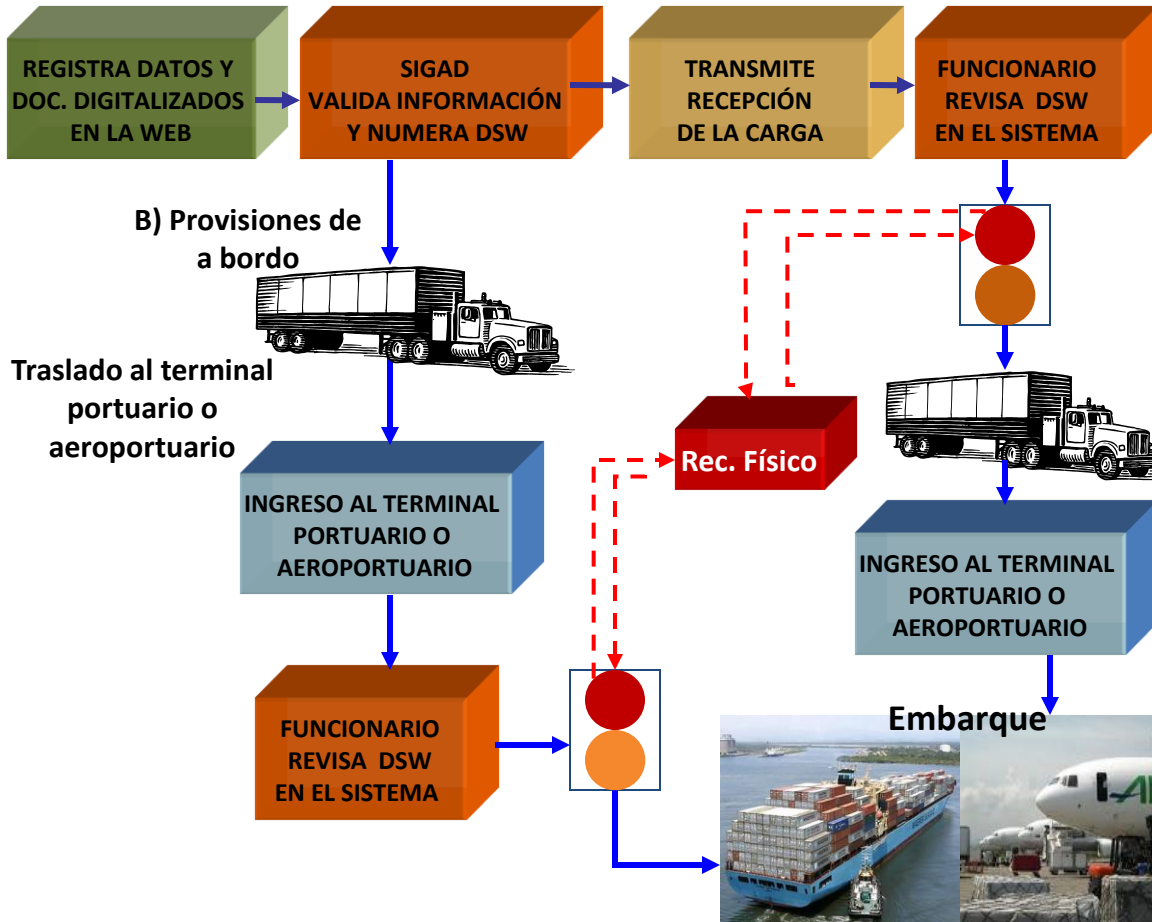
REGISTRA DATOS Y DOC. DIGITALIZADOS EN LA WEB

SIGAD VALIDA INFORMACIÓN Y NUMERA DSW

TRANSMITE RECEPCIÓN DE LA CARGA

FUNCIONARIO REVISA DSW EN EL SISTEMA

B) Provisiones de a bordo

Traslado al terminal portuario o aeroportuario

Rec. Físico

INGRESO AL TERMINAL PORTUARIO O AEROPORTUARIO

INGRESO AL TERMINAL PORTUARIO O AEROPORTUARIO

FUNCIONARIO REVISA DSW EN EL SISTEMA

Embarque